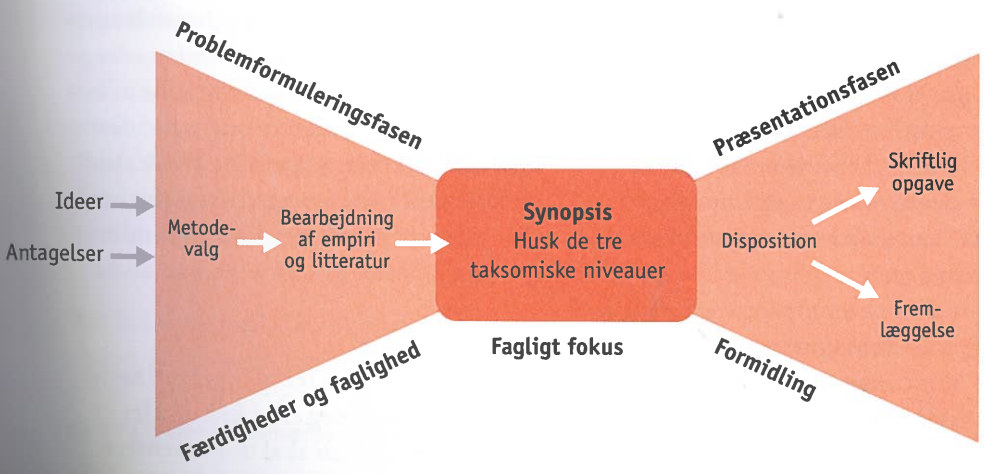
Problemformuleringsfasen

Ideer

Antagelser

Metodevalg

Bearbejdning af empiri og litteratur

Færdigheder og faglighed

Synopsis
Husk de tre taksomiske niveauer

Fagligt fokus

Præsentationsfasen

Disposition

Skriftlig opgave

Fremlæggelse

Formidling